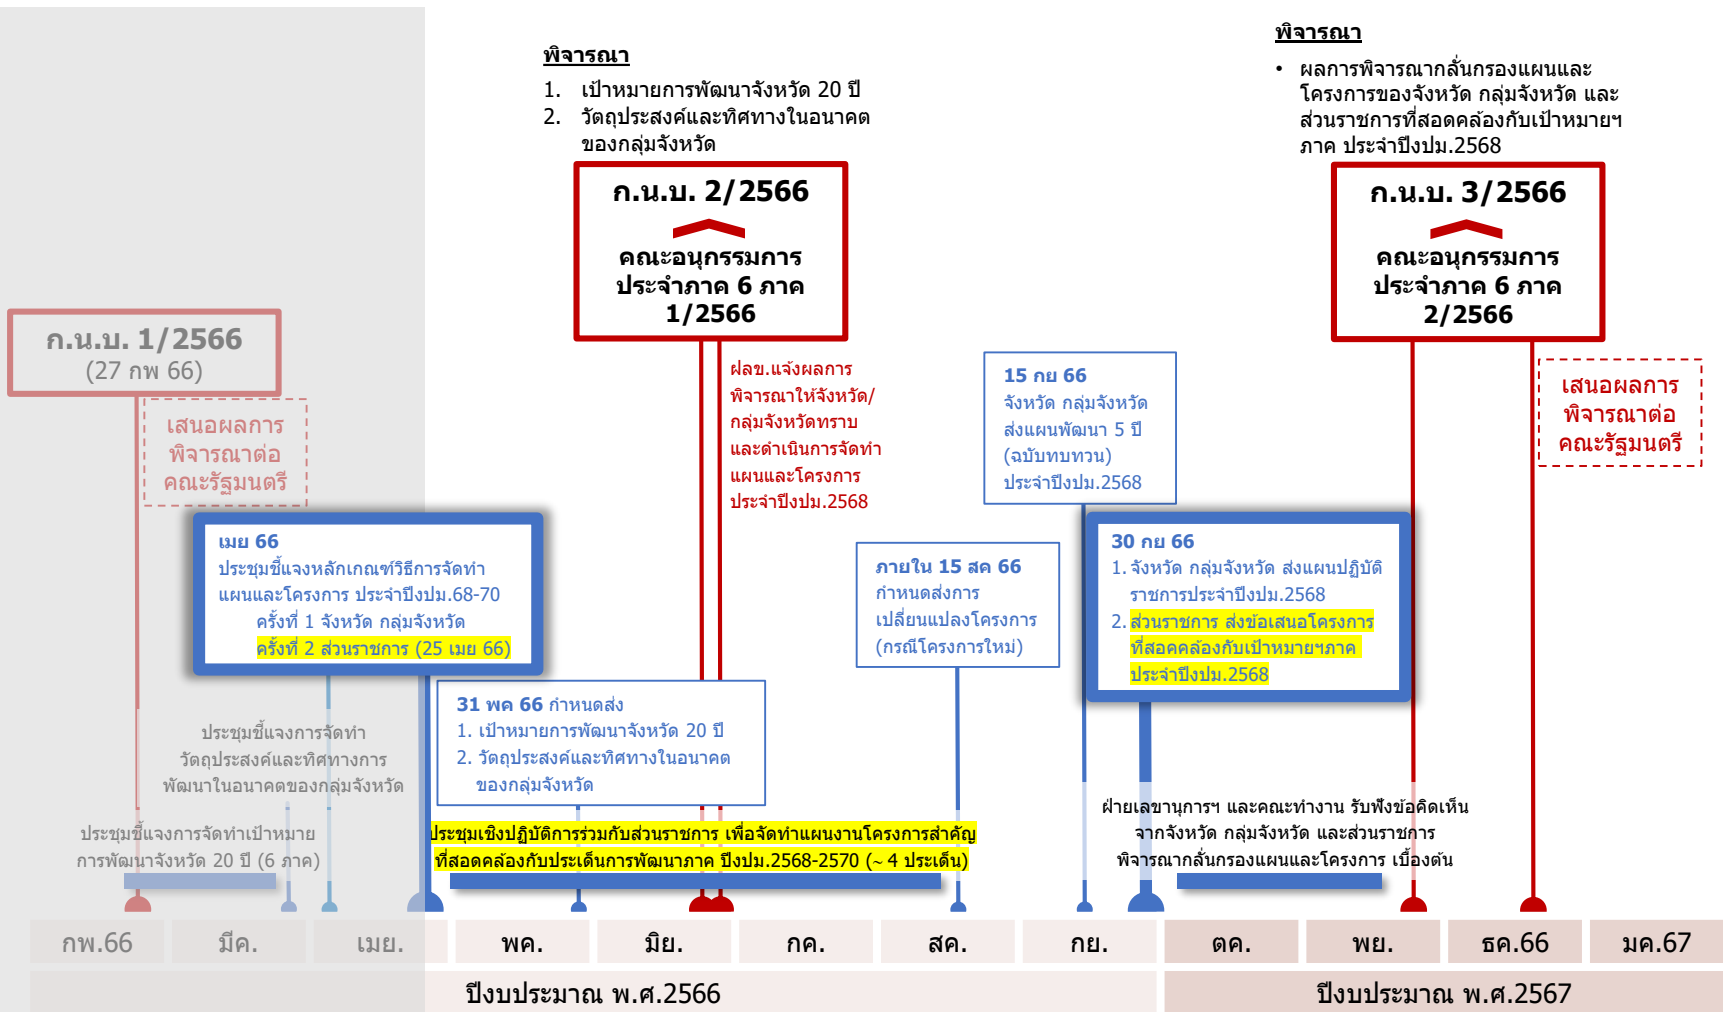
พิจารณา
1. เป้าหมายการพัฒนาจังหวัด 20 ปี
2. วัตถุประสงค์และทิศทางในอนาคต ของกลุ่มจังหวัด

พิจารณา
• ผลการพิจารณากลั่นกรองแผนและโครงการของจังหวัด กลุ่มจังหวัด และส่วนราชการที่สอดคล้องกับเป้าหมายฯ ภาค ประจำปีงปม.2568

ก.น.บ. 2/2566
คณะอนุกรรมการ ประจำภาค 6 ภาค 1/2566

ก.น.บ. 3/2566
คณะอนุกรรมการ ประจำภาค 6 ภาค 2/2566

ก.น.บ. 1/2566
(27 กพ 66)

เสนอผลการ พิจารณาต่อ คณะรัฐมนตรี

ฝลข.แจ้งผลการ พิจารณาให้จังหวัด/ กลุ่มจังหวัดทราบ และดำเนินการจัดทำ แผนและโครงการ ประจำปีงปม.2568

15 กย 66
จังหวัด กลุ่มจังหวัด ส่งแผนพัฒนา 5 ปี (ฉบับทบทวน) ประจำปีงปม.2568

เสนอผลการ พิจารณาต่อ คณะรัฐมนตรี

เมย 66
ประชุมชี้แจงหลักเกณฑ์วิธีการจัดทำ แผนและโครงการ ประจำปีงปม.68-70
ครั้งที่ 1 จังหวัด กลุ่มจังหวัด
ครั้งที่ 2 ส่วนราชการ (25 เมย 66)

ภายใน 15 สค 66
กำหนดส่งการ เปลี่ยนแปลงโครงการ (กรณีโครงการใหม่)

30 กย 66
1. จังหวัด กลุ่มจังหวัด ส่งแผนปฏิบัติ ราชการประจำปีงปม.2568
2. ส่วนราชการ ส่งข้อเสนอโครงการ ที่สอดคล้องกับเป้าหมายฯภาค ประจำปีงปม.2568

31 พค 66 กำหนดส่ง
1. เป้าหมายการพัฒนาจังหวัด 20 ปี
2. วัตถุประสงค์และทิศทางในอนาคต ของกลุ่มจังหวัด

ประชุมชี้แจงการจัดทำ วัตถุประสงค์และทิศทางการ พัฒนาในอนาคตของกลุ่มจังหวัด

ประชุมชี้แจงการจัดทำเป้าหมาย การพัฒนาจังหวัด 20 ปี (6 ภาค)

ประชุมเชิงปฏิบัติการร่วมกับส่วนราชการ เพื่อจัดทำแผนงานโครงการสำคัญ ที่สอดคล้องกับประเด็นการพัฒนาภาค ปีงปม.2568-2570 (~ 4 ประเด็น)

ฝ่ายเลขานุการฯ และคณะทำงาน รับฟังข้อคิดเห็น จากจังหวัด กลุ่มจังหวัด และส่วนราชการ พิจารณากลั่นกรองแผนและโครงการ เบื้องต้น

| กพ.66 | มีค. | เมย. | พค. | มิย. | กค. | สค. | กย. | ตค. | พย. | ธค.66 | มค.67 |

ปีงบประมาณ พ.ศ.2566
ปีงบประมาณ พ.ศ.2567